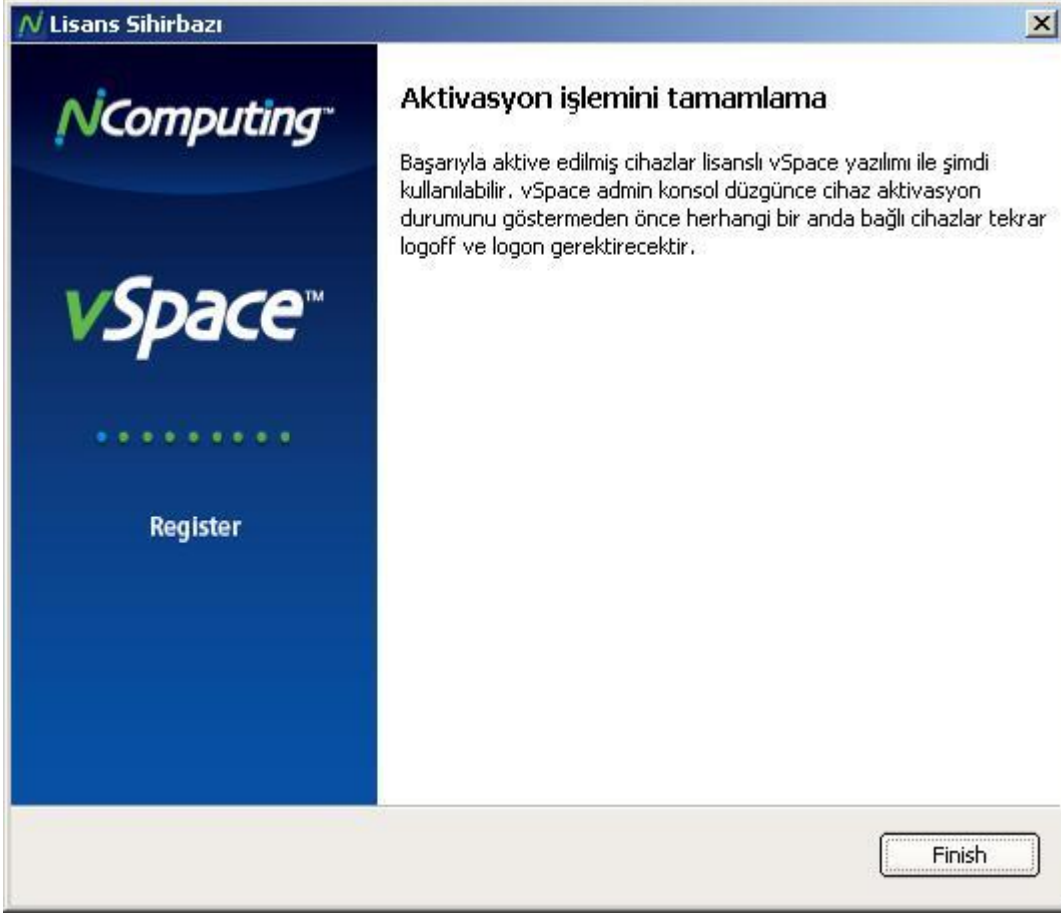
Lisans Sihirbazı

NComputing™

vSpace™

Register

Aktivasyon işlemini tamamlama

Başarıyla aktive edilmiş cihazlar lisanslı vSpace yazılımı ile şimdi kullanılabilir. vSpace admin konsol düzgünce cihaz aktivasyon durumunu göstermeden önce herhangi bir anda bağlı cihazlar tekrar logoff ve logon gerektirecektir.

Finish